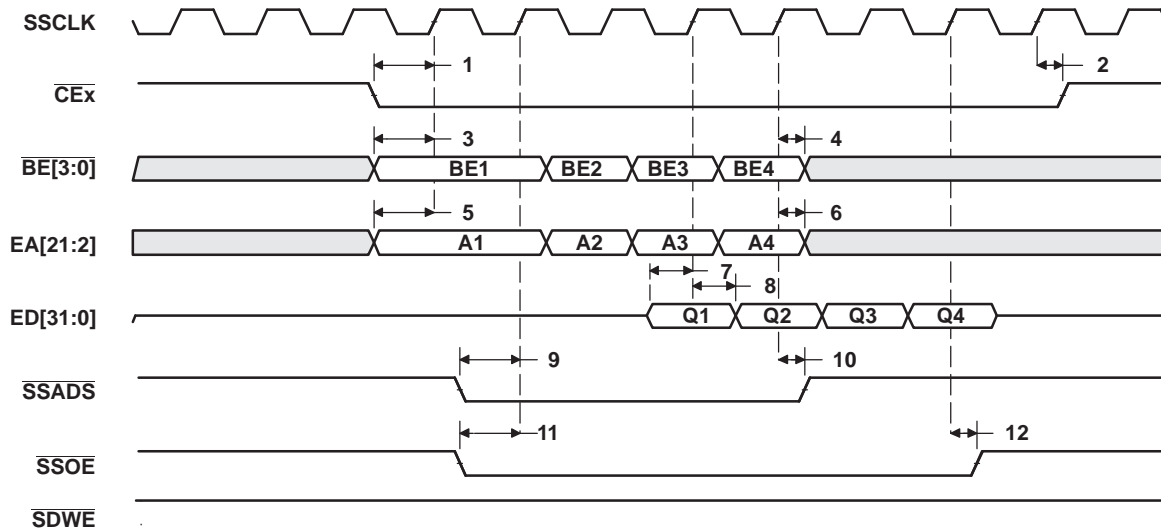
SSCLK

1

2

$\overline{CEx}$

3

4

$\overline{BE[3:0]}$

BE1

BE2

BE3

BE4

5

6

EA[21:2]

A1

A2

A3

A4

7

8

ED[31:0]

Q1

Q2

Q3

Q4

9

10

$\overline{SSADS}$

11

12

$\overline{SSOE}$

$\overline{SDWE}$